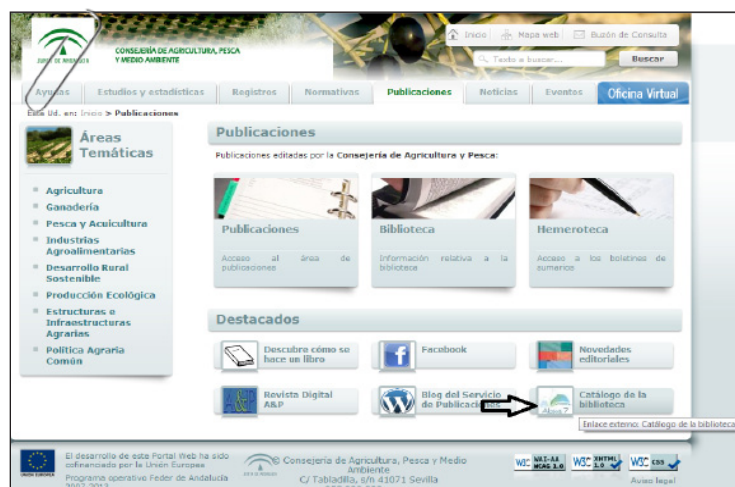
JUNTA DE ANDALUCIA

CONSEJERÍA DE AGRICULTURA, PESCA Y MEDIO AMBIENTE

Inicio Mapa web Buzón de Consulta

Texto a buscar... Buscar

Ayudas | Estudios y estadísticas | Registros | Normativas | Publicaciones | Noticias | Eventos | Oficina Virtual

Está Ud. en: Inicio > Publicaciones

Áreas Temáticas

Agricultura
Ganadería
Pesca y Acuicultura
Industrias Agroalimentarias
Desarrollo Rural Sostenible
Producción Ecológica
Estructuras e Infraestructuras Agrarias
Política Agraria Común

Publicaciones

Publicaciones editadas por la Consejería de Agricultura y Pesca:

Publicaciones
Acceso al área de publicaciones

Biblioteca
Información relativa a la biblioteca

Hemeroteca
Acceso a los boletines de sumarios

Destacados

Descubre cómo se hace un libro

Facebook

Novedades editoriales

Revista Digital A&P

Blog del Servicio de Publicaciones

Catálogo de la biblioteca

Enlace externo: Catálogo de la biblioteca

El desarrollo de este Portal Web ha sido cofinanciado por la Unión Europea
Programa operativo Feder de Andalucía 2007-2013

UNIÓN EUROPEA

Consejería de Agricultura, Pesca y Medio Ambiente
C/ Tabladilla, s/n 41071 Sevilla

W3C WAI-AA WCAG 1.0 | W3C XHTML 1.0 | W3C css

Aviso legal